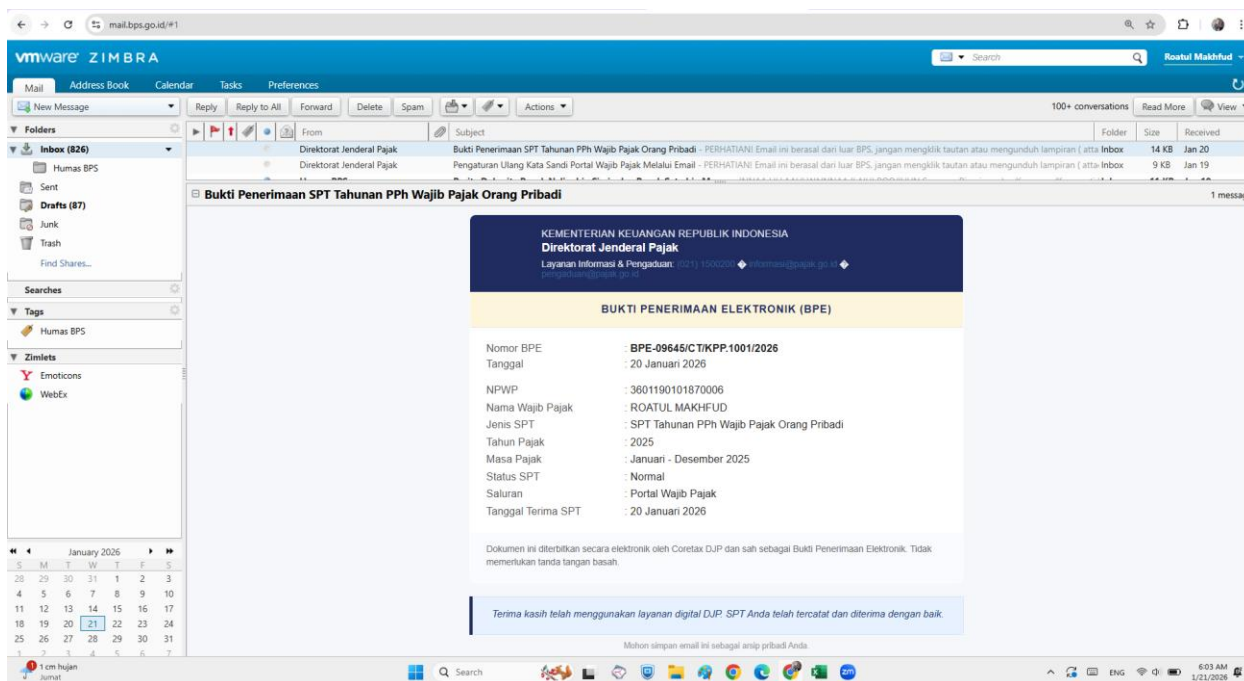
mail.bps.go.id/#1

vmware ZIMBRA

Search

Roatul Makhfud

Mail | Address Book | Calendar | Tasks | Preferences

New Message

Reply | Reply to All | Forward | Delete | Spam | Actions

100+ conversations | Read More | View

Folders

Inbox (826)

Humas BPS

Sent

Drafts (87)

Junk

Trash

Find Shares...

Searches

Tags

Humas BPS

Zimlets

Emoticons

WebEx

| From | Subject | Folder | Size | Received |
|---|---|---|---|---|
| Direktorat Jenderal Pajak | Bukti Penerimaan SPT Tahunan PPh Wajib Pajak Orang Pribadi - PERHATIAN! Email ini berasal dari luar BPS, jangan mengklik tautan atau mengunduh lampiran ( atta | Inbox | 14 KB | Jan 20 |
| Direktorat Jenderal Pajak | Pengaturan Ulang Kata Sandi Portal Wajib Pajak Melalui Email - PERHATIAN! Email ini berasal dari luar BPS, jangan mengklik tautan atau mengunduh lampiran ( atta | Inbox | 9 KB | Jan 19 |

Bukti Penerimaan SPT Tahunan PPh Wajib Pajak Orang Pribadi

1 messa

KEMENTERIAN KEUANGAN REPUBLIK INDONESIA
Direktorat Jenderal Pajak
Layanan Informasi & Pengaduan: (021) 1500200 ◆ informasi@pajak.go.id ◆ pengaduan@pajak.go.id

BUKTI PENERIMAAN ELEKTRONIK (BPE)

Nomor BPE : BPE-09645/CT/KPP.1001/2026
Tanggal : 20 Januari 2026

NPWP : 3601190101870006
Nama Wajib Pajak : ROATUL MAKHFUD
Jenis SPT : SPT Tahunan PPh Wajib Pajak Orang Pribadi
Tahun Pajak : 2025
Masa Pajak : Januari - Desember 2025
Status SPT : Normal
Saluran : Portal Wajib Pajak
Tanggal Terima SPT : 20 Januari 2026

Dokumen ini diterbitkan secara elektronik oleh Coretax DJP dan sah sebagai Bukti Penerimaan Elektronik. Tidak memerlukan tanda tangan basah.

Terima kasih telah menggunakan layanan digital DJP. SPT Anda telah tercatat dan diterima dengan baik.

Mohon simpan email ini sebagai arsip pribadi Anda

January 2026

| S | M | T | W | T | F | S |
|---|---|---|---|---|---|---|
| 28 | 29 | 30 | 31 | 1 | 2 | 3 |
| 4 | 5 | 6 | 7 | 8 | 9 | 10 |
| 11 | 12 | 13 | 14 | 15 | 16 | 17 |
| 18 | 19 | 20 | 21 | 22 | 23 | 24 |
| 25 | 26 | 27 | 28 | 29 | 30 | 31 |

1 cm hujan
Jumat

Search

ENG 6:03 AM 1/21/2026